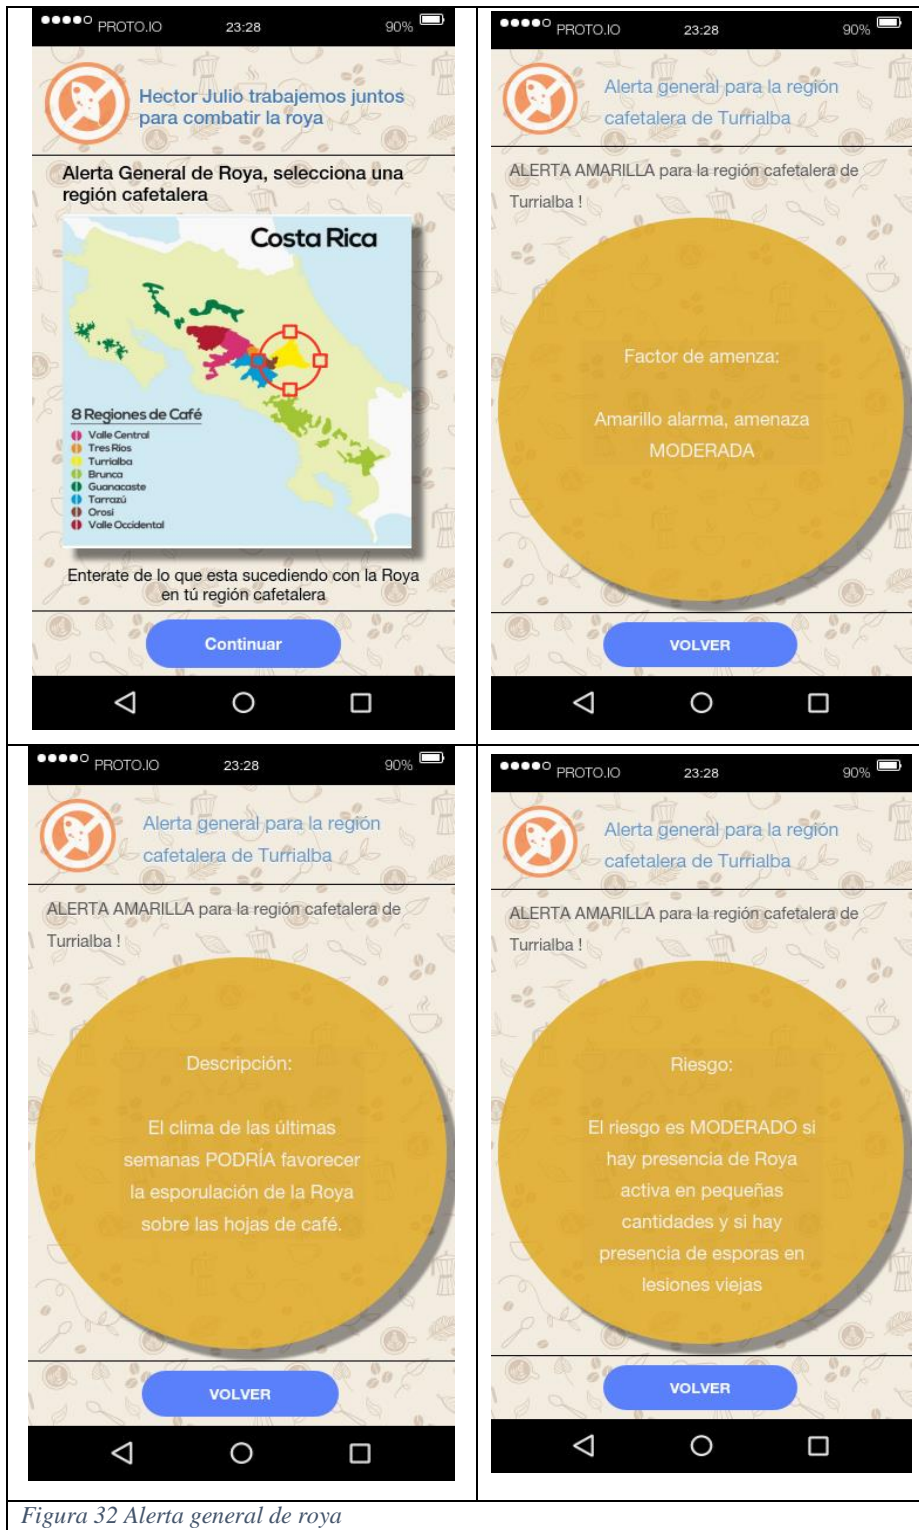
●●●●○ PROTO.IO 23:28 90%

Hector Julio trabajemos juntos para combatir la roya

Alerta General de Roya, selecciona una región cafetalera

Costa Rica

8 Regiones de Café
Valle Central
Tres Rios
Turrialba
Brunca
Guanacaste
Tarrazú
Orosi
Valle Occidental

Enterate de lo que esta sucediendo con la Roya en tú región cafetalera

Continuar

●●●●○ PROTO.IO 23:28 90%

Alerta general para la región cafetalera de Turrialba

ALERTA AMARILLA para la región cafetalera de Turrialba !

Factor de amenza:

Amarillo alarma, amenaza MODERADA

VOLVER

●●●●○ PROTO.IO 23:28 90%

Alerta general para la región cafetalera de Turrialba

ALERTA AMARILLA para la región cafetalera de Turrialba !

Descripción:

El clima de las últimas semanas PODRÍA favorecer la esporulación de la Roya sobre las hojas de café.

VOLVER

●●●●○ PROTO.IO 23:28 90%

Alerta general para la región cafetalera de Turrialba

ALERTA AMARILLA para la región cafetalera de Turrialba !

Riesgo:

El riesgo es MODERADO si hay presencia de Roya activa en pequeñas cantidades y si hay presencia de esporas en lesiones viejas

VOLVER

Figura 32 Alerta general de roya